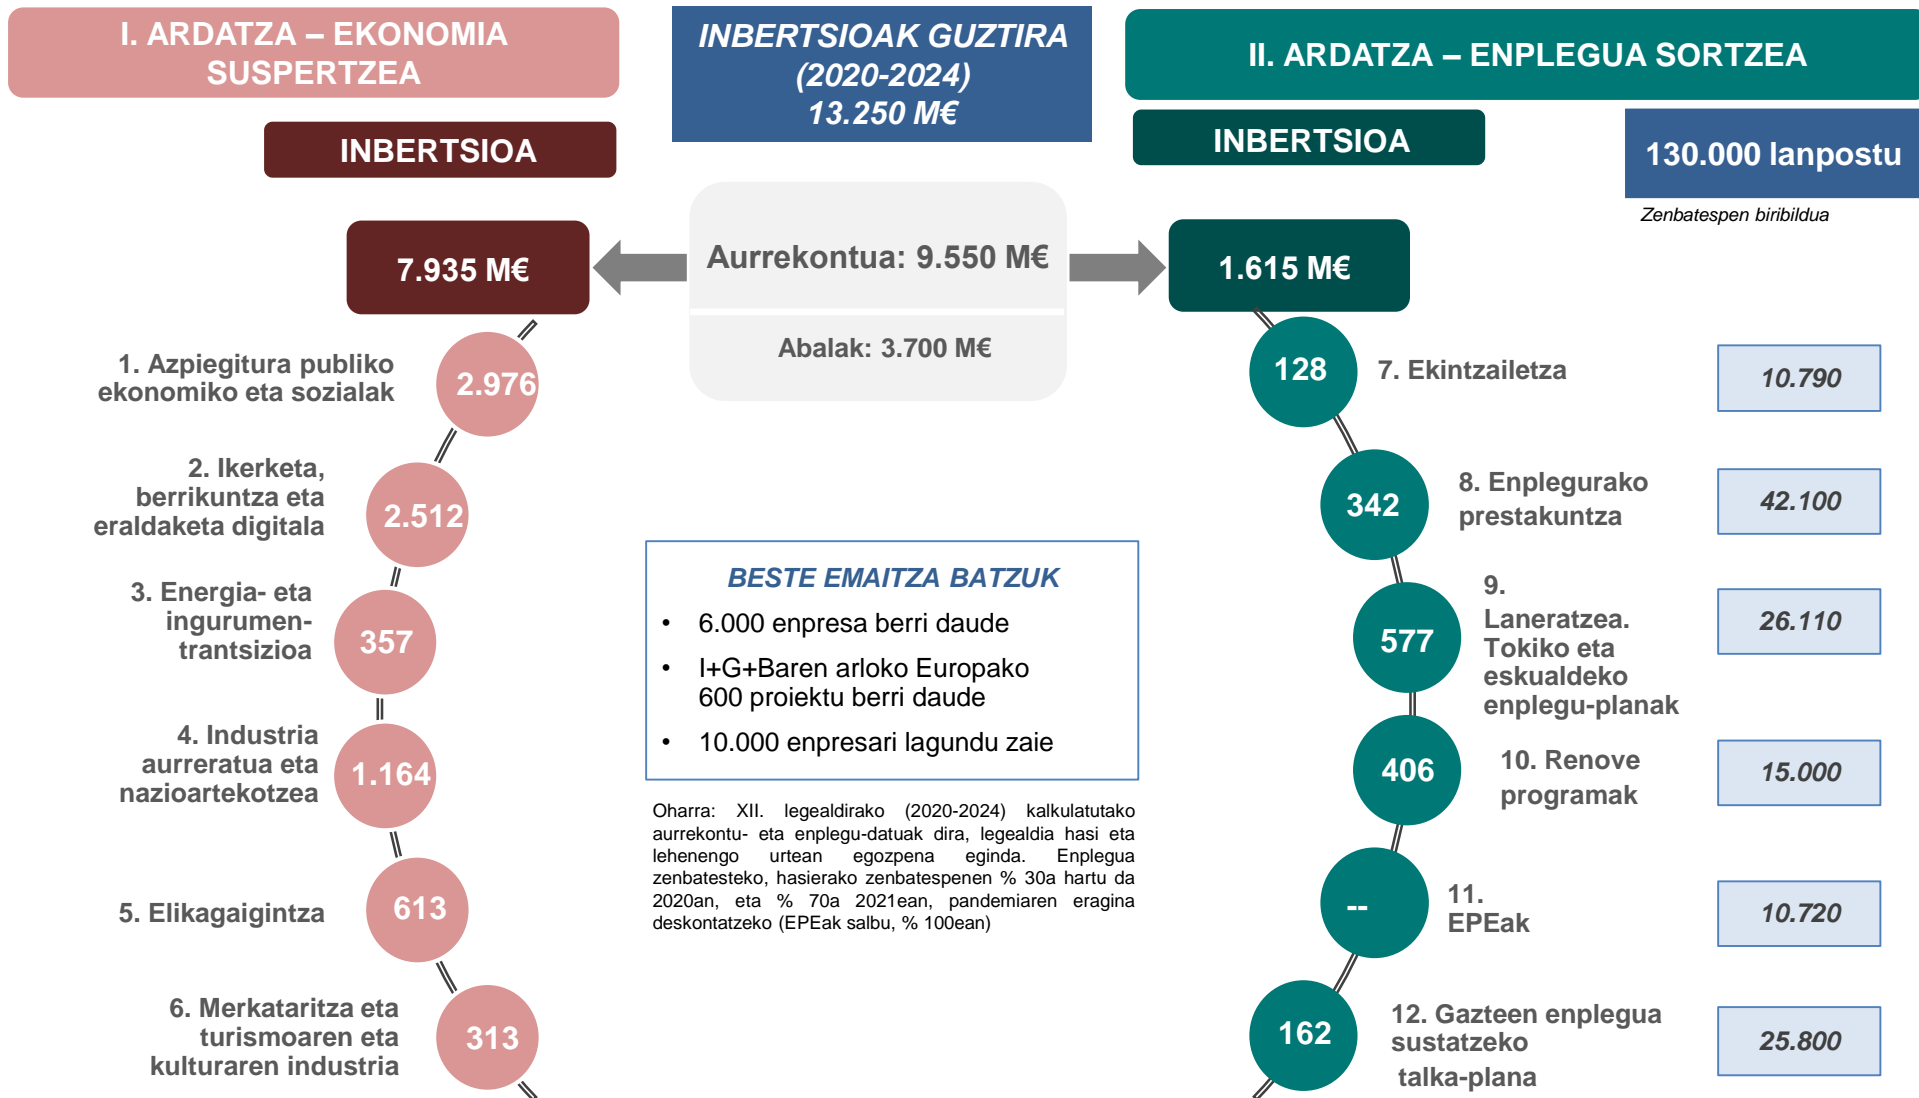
I. ARDATZA – EKONOMIA SUSPERTZEA

INBERTSIOAK GUZTIRA (2020-2024) 13.250 M€

II. ARDATZA – ENPLEGUA SORTZEA

INBERTSIOA

INBERTSIOA

130.000 lanpostu

Zenbatespen biribildua

7.935 M€

Aurrekontua: 9.550 M€

Abalak: 3.700 M€

1.615 M€

1. Azpiegitura publiko ekonomiko eta sozialak 2.976

2. Ikerketa, berrikuntza eta eraldaketa digitala 2.512

3. Energia- eta ingurumen-trantsizioa 357

4. Industria aurreratua eta nazioartekotzea 1.164

5. Elikagaigintza 613

6. Merkataritza eta turismoaren eta kulturaren industria 313

128 7. Ekintzaileta 10.790

342 8. Enplegurako prestakuntza 42.100

577 9. Laneratzea. Tokiko eta eskualdeko enplegu-planak 26.110

406 10. Renove programak 15.000

-- 11. EPEak 10.720

162 12. Gazteen enplegua sustatzeko talka-plana 25.800

BESTE EMAITZA BATZUK
• 6.000 enpresa berri daude
• I+G+Baren arloko Europako 600 proiektu berri daude
• 10.000 enpresari lagundu zaie

Oharra: XII. legealdirako (2020-2024) kalkulatutako aurrekontu- eta enplegu-datuak dira, legealdia hasi eta lehenengo urtean egozpena eginda. Enplegua zenbatesteko, hasierako zenbatespenen % 30a hartu da 2020an, eta % 70a 2021ean, pandemiaren eragina deskontatzeko (EPEak salbu, % 100ean)